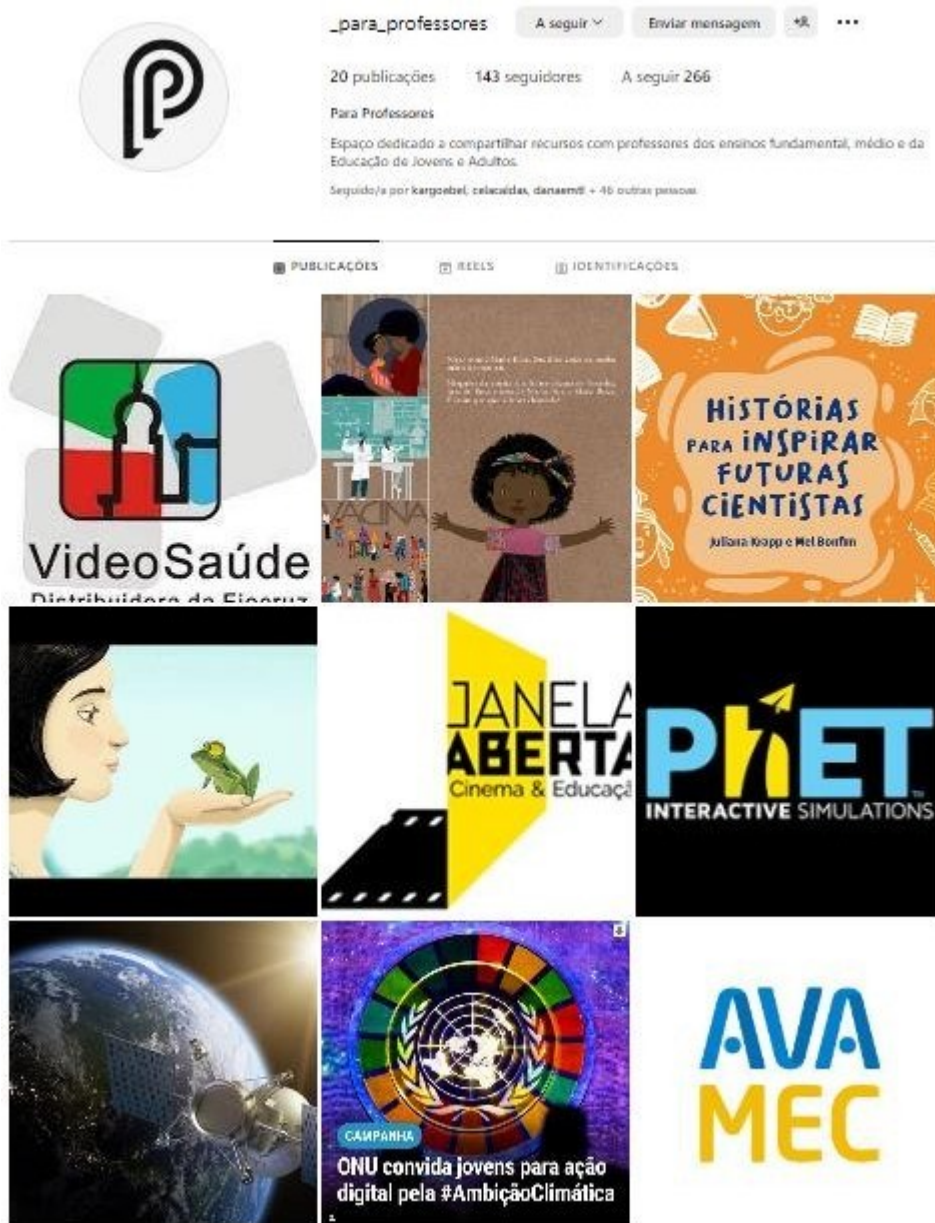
_para_professores A seguir Enviar mensagem

20 publicações 143 seguidores A seguir 266

Para Professores

Espaço dedicado a compartilhar recursos com professores dos ensinos fundamental, médio e da Educação de Jovens e Adultos.

Seguido/a por kargoebel, celacaldas, danaemtl + 46 outras pessoas

PUBLICAÇÕES REELS IDENTIFICAÇÕES

VideoSaúde
Distribuidora da Fiocruz

VACINA

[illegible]

HISTÓRIAS PARA INSPIRAR FUTURAS CIENTISTAS
Juliana Krapp e Mel Bonfim

JANELA ABERTA
Cinema & Educaçã

PhET
INTERACTIVE SIMULATIONS

CAMPANHA
ONU convida jovens para ação digital pela #AmbiçãoClimática

AVA MEC